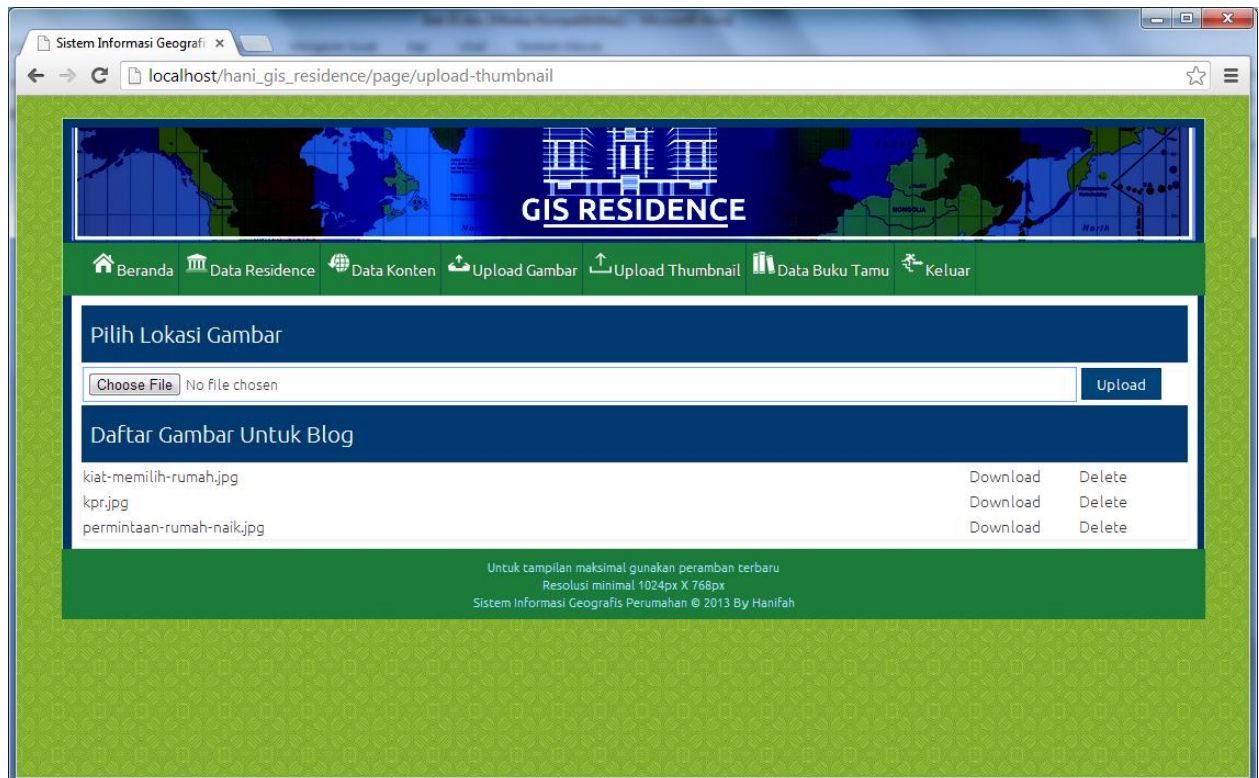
Sistem Informasi Geografi ×

localhost/hani_gis_residence/page/upload-thumbnail

GIS RESIDENCE

Beranda Data Residence Data Konten Upload Gambar Upload Thumbnail Data Buku Tamu Keluar

Pilih Lokasi Gambar

Choose File No file chosen

Upload

Daftar Gambar Untuk Blog

| | | |
|---|---|---|
| kiat-memilih-rumah.jpg | Download | Delete |
| kpr.jpg | Download | Delete |
| permintaan-rumah-naik.jpg | Download | Delete |

Untuk tampilan maksimal gunakan peramban terbaru
Resolusi minimal 1024px X 768px
Sistem Informasi Geografis Perumahan © 2013 By Hanifah